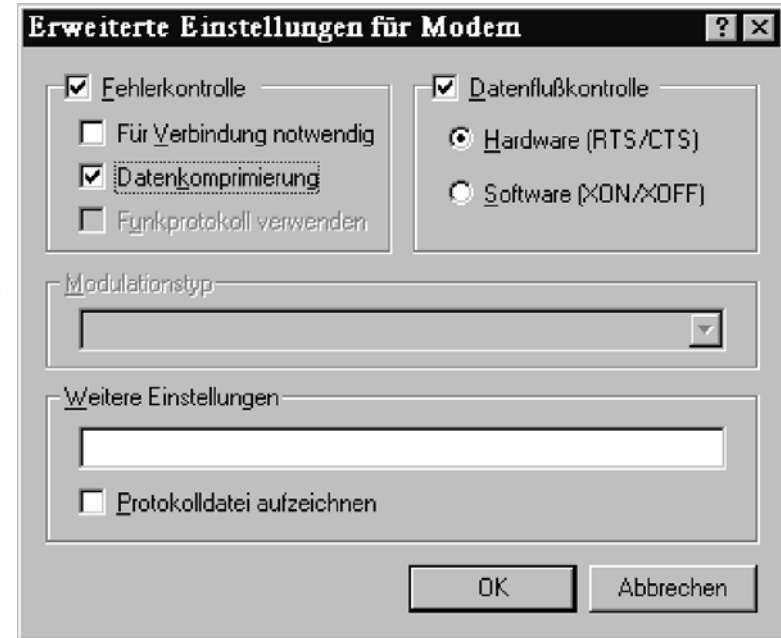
Erweiterte Einstellungen für Modem

?

Fehlerkontrolle

Für Verbindung notwendig

Datenkomprimierung

Funkprotokoll verwenden

Datenflußkontrolle

Hardware (RTS/CTS)

Software (XON/XOFF)

Modulationstyp

Weitere Einstellungen

Protokolldatei aufzeichnen

OK

Abbrechen